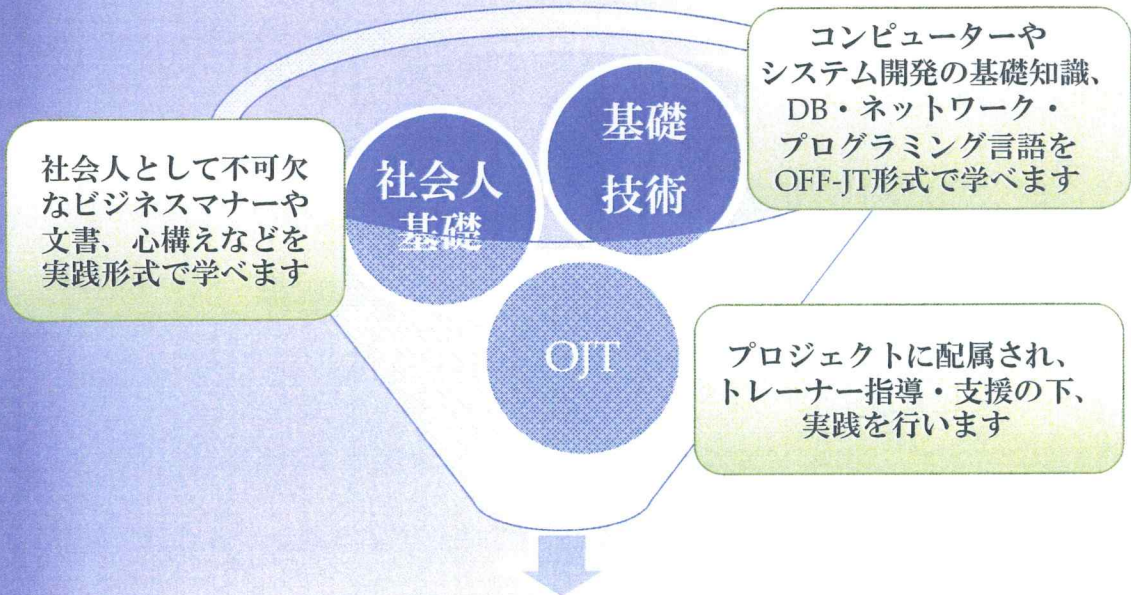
社会人として不可欠なビジネスマナーや文書、心構えなどを実践形式で学べます

社会人基礎

基礎技術

コンピューターやシステム開発の基礎知識、DB・ネットワーク・プログラミング言語をOFF-JT形式で学べます

OJT

プロジェクトに配属され、トレーナー指導・支援の下、実践を行います